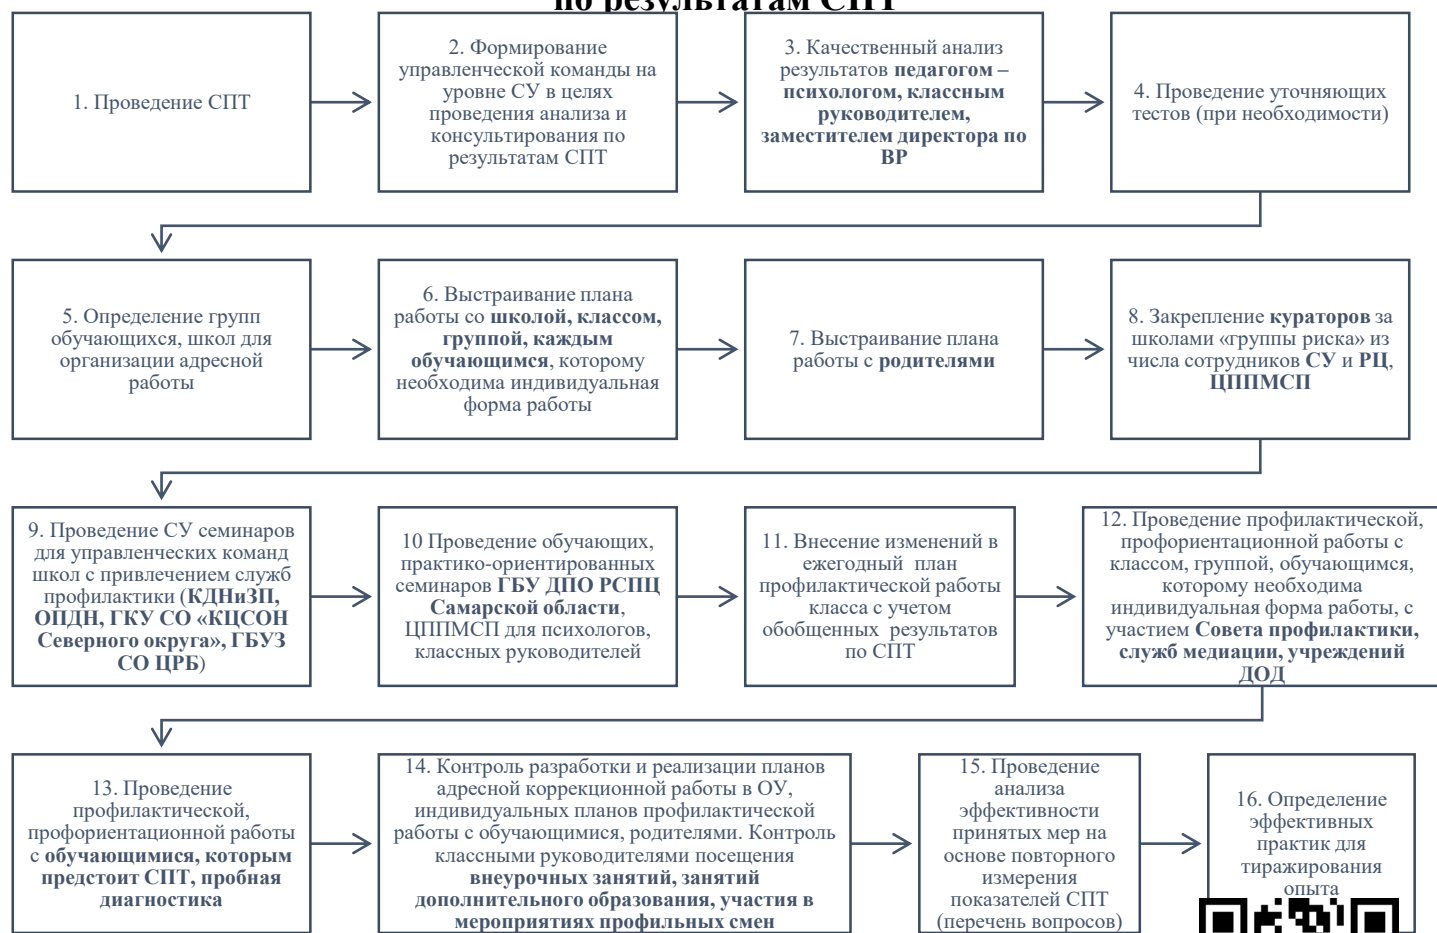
по результатам СПТ

1. Проведение СПТ

2. Формирование управленческой команды на уровне СУ в целях проведения анализа и консультирования по результатам СПТ

3. Качественный анализ результатов **педагогом – психологом, классным руководителем, заместителем директора по ВР**

4. Проведение уточняющих тестов (при необходимости)

5. Определение групп обучающихся, школ для организации адресной работы

6. Выстраивание плана работы со **школой, классом, группой, каждым обучающимся**, которому необходима индивидуальная форма работы

7. Выстраивание плана работы с **родителями**

8. Закрепление **кураторов** за школами «группы риска» из числа сотрудников **СУ** и **РЦ**, **ЦППМСП**

9. Проведение СУ семинаров для управленческих команд школ с привлечением служб профилактики (**КДНиЗП, ОПДН, ГКУ СО «КЦСОН Северного округа», ГБУЗ СО ЦРБ**)

10 Проведение обучающих, практико-ориентированных семинаров **ГБУ ДПО РСПЦ Самарской области**, ЦППМСП для психологов, классных руководителей

11. Внесение изменений в ежегодный план профилактической работы класса с учетом обобщенных результатов по СПТ

12. Проведение профилактической, профориентационной работы с классом, группой, обучающимся, которому необходима индивидуальная форма работы, с участием **Совета профилактики, служб медиации, учреждений ДОД**

13. Проведение профилактической, профориентационной работы с **обучающимися, которым предстоит СПТ, пробная диагностика**

14. Контроль разработки и реализации планов адресной коррекционной работы в ОУ, индивидуальных планов профилактической работы с обучающимися, родителями. Контроль классными руководителями посещения **внеурочных занятий, занятий дополнительного образования, участия в мероприятиях профильных смен**

15. Проведение анализа эффективности принятых мер на основе повторного измерения показателей СПТ (перечень вопросов)

16. Определение эффективных практик для тиражирования опыта